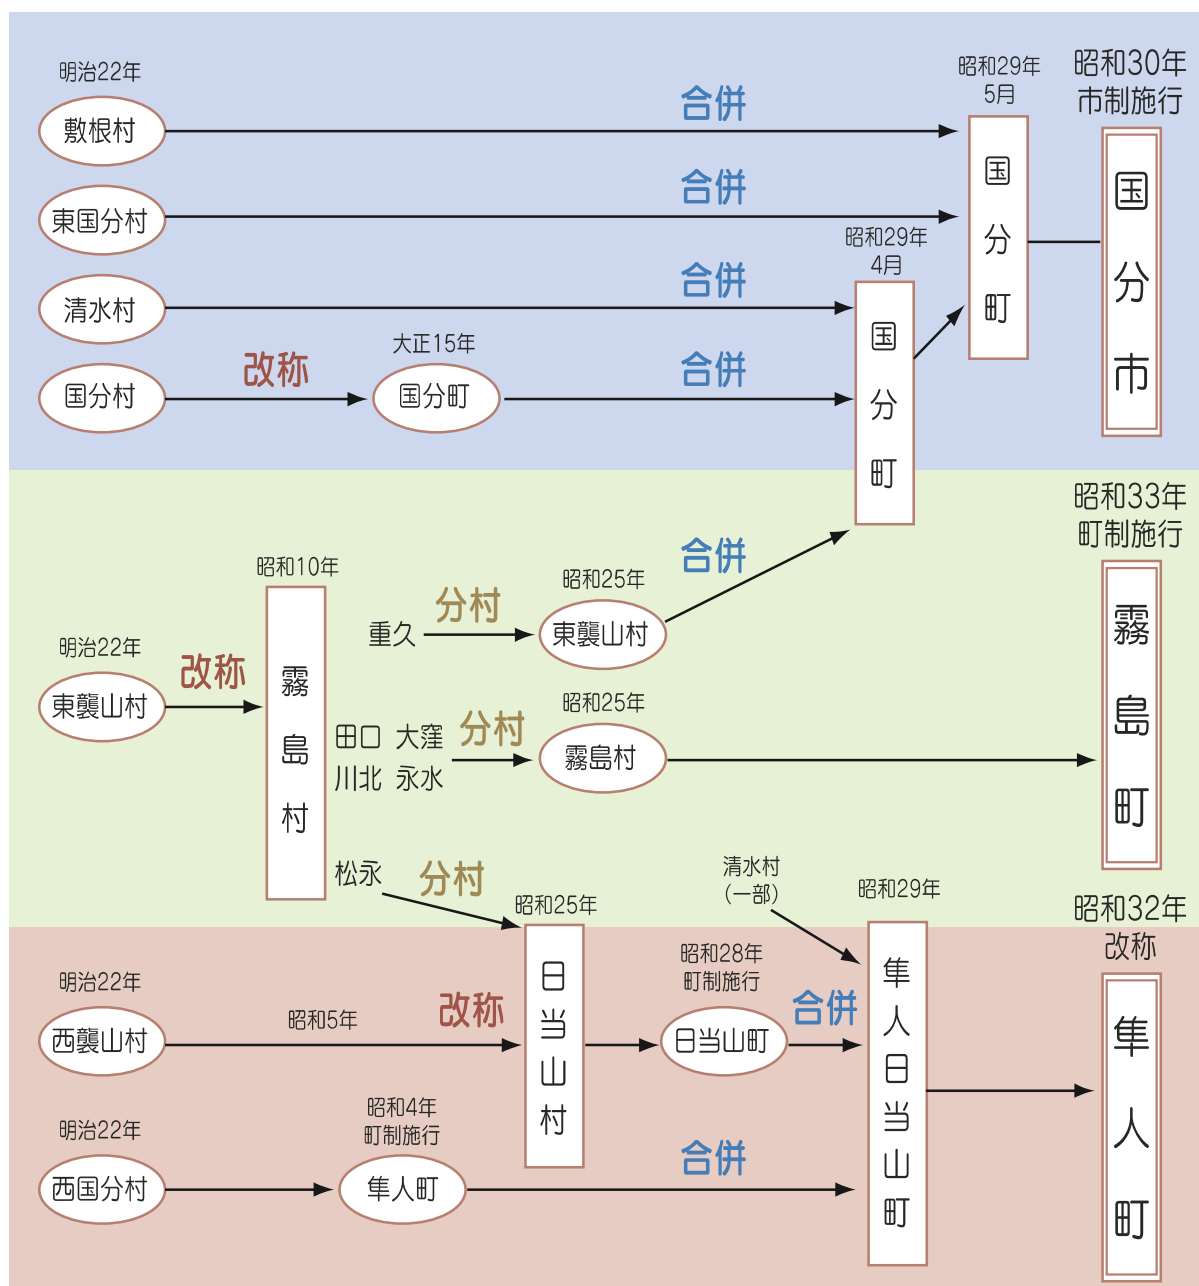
明治22年
敷根村
合併
東国分村
合併
清水村
合併
国分村
改称
大正15年
国分町
合併
昭和29年
4月
国分町
昭和29年
5月
国分町
昭和30年
市制施行
国分市

昭和10年
霧島村
明治22年
東襲山村
改称
重久
分村
昭和25年
東襲山村
合併
田口 大窪
川北 永水
分村
昭和25年
霧島村
昭和33年
町制施行
霧島町
松永
分村

昭和25年
日当山村
明治22年
西襲山村
昭和5年
改称
昭和28年
町制施行
日当山町
清水村
(一部)
合併
昭和29年
隼人日当山町
昭和32年
改称
隼人町
明治22年
西国分村
昭和4年
町制施行
隼人町
合併